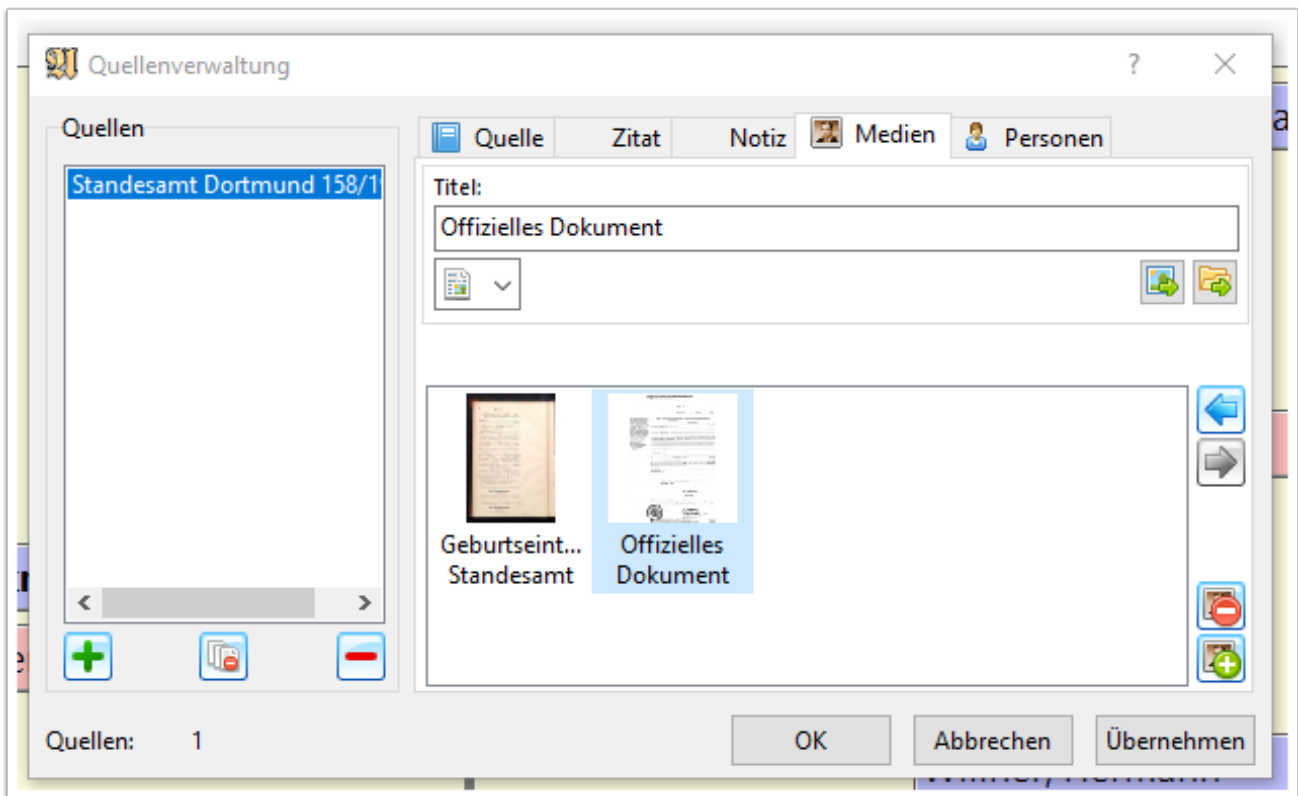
Quellenverwaltung
?

Quellen
Standesamt Dortmund 158/1

Quelle
Zitat
Notiz
Medien
Personen

Titel:
Offizielles Dokument

Geburtseint... Standesamt
Offizielles Dokument

Quellen: 1
OK
Abbrechen
Übernehmen